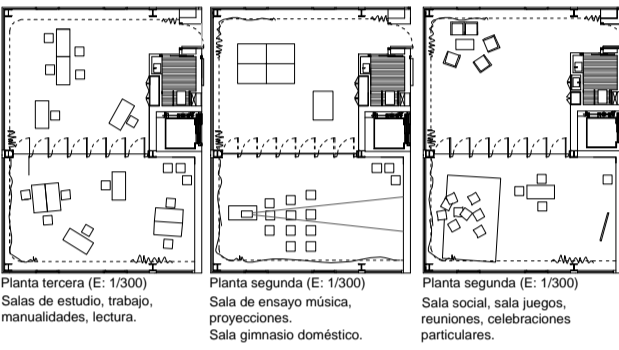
Planta tercera (E: 1/300)
Salas de estudio, trabajo, manualidades, lectura.

Planta segunda (E: 1/300)
Sala de ensayo música, proyecciones.
Sala gimnasio doméstico.

Planta segunda (E: 1/300)
Sala social, sala juegos, reuniones, celebraciones particulares.